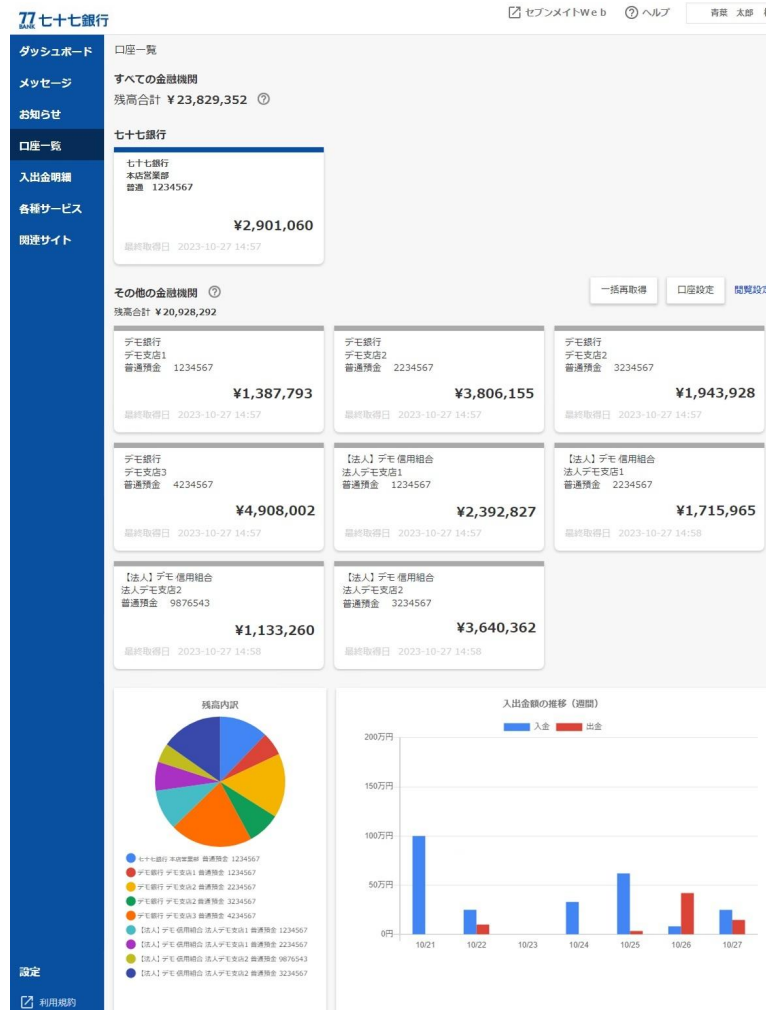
77 BANK 七十七銀行

セブンメイトWeb ヘルプ 青葉 太郎

ダッシュボード
メッセージ
お知らせ
口座一覧
入出金明細
各種サービス
関連サイト

口座一覧

すべての金融機関
残高合計 ¥23,829,352

七十七銀行

七十七銀行
本店営業部
普通 1234567
¥2,901,060
最終取得日 2023-10-27 14:57

その他の金融機関
残高合計 ¥20,928,292

一括再取得 口座設定 閲覧設定

デモ銀行
デモ支店1
普通預金 1234567
¥1,387,793
最終取得日 2023-10-27 14:57

デモ銀行
デモ支店2
普通預金 2234567
¥3,806,155
最終取得日 2023-10-27 14:57

デモ銀行
デモ支店2
普通預金 3234567
¥1,943,928
最終取得日 2023-10-27 14:57

デモ銀行
デモ支店3
普通預金 4234567
¥4,908,002
最終取得日 2023-10-27 14:57

【法人】デモ信用組合
法人デモ支店1
普通預金 1234567
¥2,392,827
最終取得日 2023-10-27 14:57

【法人】デモ信用組合
法人デモ支店1
普通預金 2234567
¥1,715,965
最終取得日 2023-10-27 14:58

【法人】デモ信用組合
法人デモ支店2
普通預金 9876543
¥1,133,260
最終取得日 2023-10-27 14:58

【法人】デモ信用組合
法人デモ支店2
普通預金 3234567
¥3,640,362
最終取得日 2023-10-27 14:58

残高内訳

七十七銀行 本店営業部 普通預金 1234567
デモ銀行 デモ支店1 普通預金 1234567
デモ銀行 デモ支店2 普通預金 2234567
デモ銀行 デモ支店2 普通預金 3234567
デモ銀行 デモ支店3 普通預金 4234567
【法人】デモ信用組合 法人デモ支店1 普通預金 1234567
【法人】デモ信用組合 法人デモ支店1 普通預金 2234567
【法人】デモ信用組合 法人デモ支店2 普通預金 9876543
【法人】デモ信用組合 法人デモ支店2 普通預金 3234567

入出金額の推移（週間）
入金 出金
200万円
150万円
100万円
50万円
0円
10/21 10/22 10/23 10/24 10/25 10/26 10/27

設定
利用規約